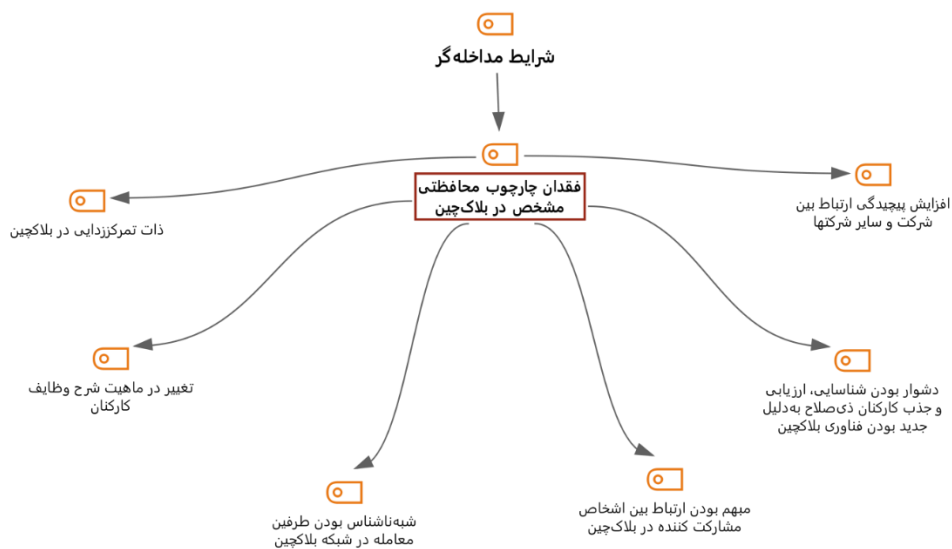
شرایط مداخله‌گر

فقدان چارچوب محافظتی مشخص در بلاک‌چین

ذات تمرکززدایی در بلاکچین

افزایش پیچیدگی ارتباط بین شرکت و سایر شرکتها

تغییر در ماهیت شرح وظایف کارکنان

دشوار بودن شناسایی، ارزیابی و جذب کارکنان ذی‌صلاح به‌دلیل جدید بودن فناوری بلاکچین

شبه‌ناشناس بودن طرفین معامله در شبکه بلاکچین

مبهم بودن ارتباط بین اشخاص مشارکت کننده در بلاکچین